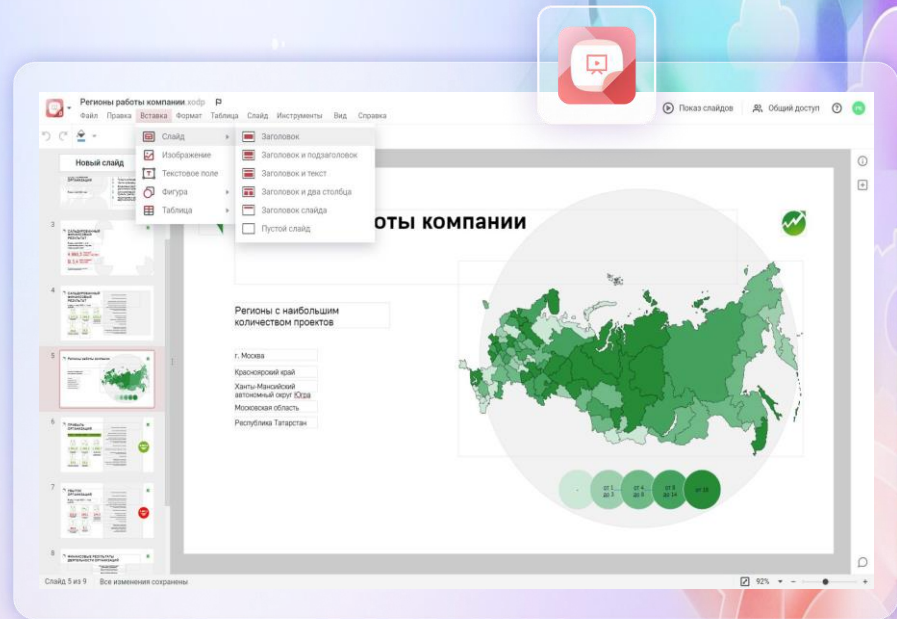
Регионы работы компании.xodp

Файл Правка Вставка Формат Таблица Слайд Инструменты Вид Справка

Показ слайдов Общий доступ

Новый слайд

Слайд
Изображение
Текстовое поле
Фигура
Таблица

Заголовок
Заголовок и подзаголовок
Заголовок и текст
Заголовок и два столбца
Заголовок слайда
Пустой слайд

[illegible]боты компании

Регионы с наибольшим количеством проектов

г. Москва
Красноярский край
Ханты-Мансийский автономный округ Югра
Московская область
Республика Татарстан

от 1 до 3
от 4 до 8
от 9 до 14
от 15

3
4
5
6
7
8

Слайд 5 из 9 Все изменения сохранены

92%